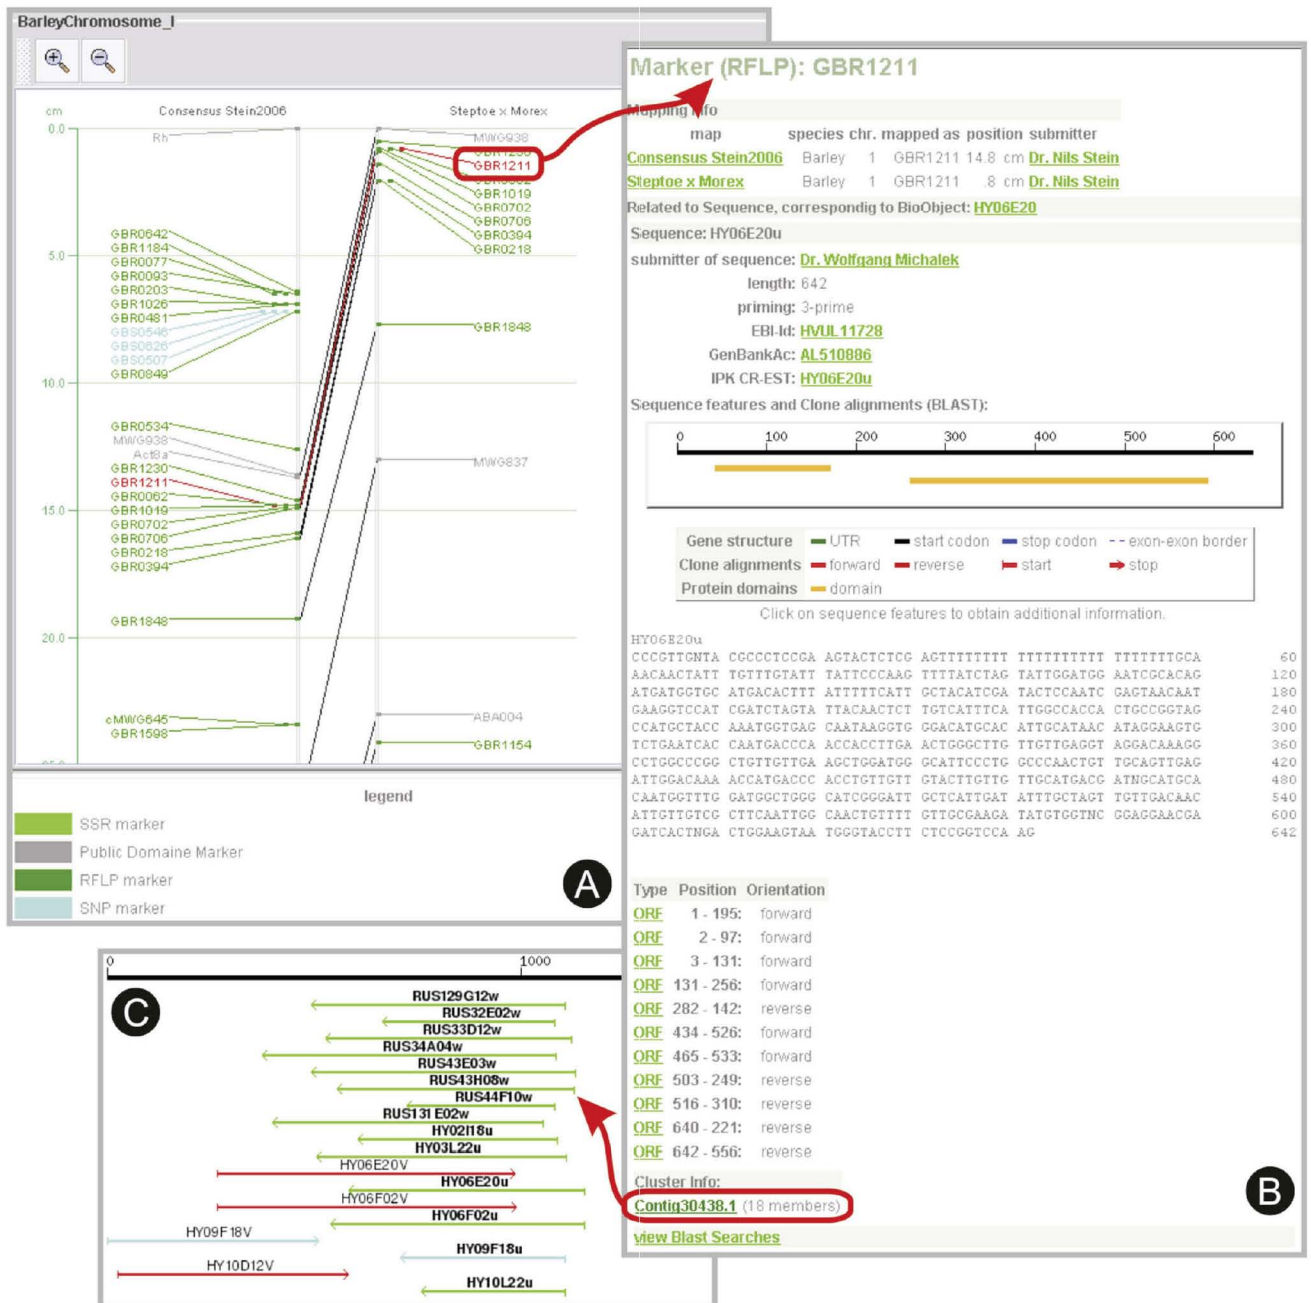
BarleyChromosome_I

cm
Consensus Stein2006
Steptoe x Morex

0.0
Rh
MWG938
GBR1211
GBR1019
GBR0702
GBR0706
GBR0394
GBR0218

5.0
GBR0642
GBR1184
GBR0077
GBR0093
GBR0203
GBR1026
GBR0481
GBS0546
GBS0626
GBS0507
GBR0849
GBR1848

10.0
GBR0534
MWG938
Act8a
GBR1230
GBR1211
GBR0062
GBR1019
GBR0702
GBR0706
GBR0218
GBR0394
MWG837

15.0

GBR1848

20.0

cMWG645
GBR1598
ABA004
GBR1154

legend
SSR marker
Public Domaine Marker
RFLP marker
SNP marker

A

Marker (RFLP): GBR1211
Mapping info

| map | species | chr. | mapped as | position | submitter |
|---|---|---|---|---|---|
| Consensus Stein2006 | Barley | 1 | GBR1211 | 14.8 cm | Dr. Nils Stein |
| Steptoe x Morex | Barley | 1 | GBR1211 | .8 cm | Dr. Nils Stein |

Related to Sequence, correspondig to BioObject: HY06E20

Sequence: HY06E20u

submitter of sequence: Dr. Wolfgang Michalek
length: 642
priming: 3-prime
EBI-Id: HVUL11728
GenBankAc: AL510886
IPK CR-EST: HY06E20u

Sequence features and Clone alignments (BLAST):

0 100 200 300 400 500 600

| Gene structure | UTR | start codon | stop codon | exon-exon border |
|---|---|---|---|---|
| Clone alignments | forward | reverse | start | stop |
| Protein domains | domain | | | |

Click on sequence features to obtain additional information.

HY06E20u
CCCGTTGNTA CGCCCTCCGA AGTACTCTCG AGTTTTTTTT TTTTTTTTTT TTTTTTTGCA 60
AACAACTATT TGTTTGTATT TATTCCCAAG TTTTATCTAG TATTGGATGG AATCGCACAG 120
ATGATGGTGC ATGACACTTT ATTTTTCATT GCTACATCGA TACTCCAATC GAGTAACAAT 180
GAAGGTCCAT CGATCTAGTA TTACAACTCT TGTCATTTCA TTGGCCACCA CTGCCGGTAG 240
CCATGCTACC AAATGGTGAG CAATAAGGTG GGACATGCAC ATTGCATAAC ATAGGAAGTG 300
TCTGAATCAC CAATGACCCA ACCACCTTGA ACTGGGCTTG TTGTTGAGGT AGGACAAAGG 360
CCTGGCCCGG CTGTTGTTGA AGCTGGATGG GCATTCCCTG GCCCAACTGT TGCAGTTGAG 420
ATTGGACAAA ACCATGACCC ACCTGTTGTT GTACTTGTTG TTGCATGACG ATNGCATGCA 480
CAATGGTTTG GATGGCTGGG CATCGGGATT GCTCATTGAT ATTTGCTAGT TGTTGACAAC 540
ATTGTTGTCG CTTCAATTGG CAACTGTTTT GTTGCGAAGA TATGTGGTNC GGAGGAACGA 600
GATCACTNGA CTGGAAGTAA TGGGTACCTT CTCCGGTCCA AG 642

| Type | Position | Orientation |
|---|---|---|
| ORF | 1 - 195: | forward |
| ORF | 2 - 97: | forward |
| ORF | 3 - 131: | forward |
| ORF | 131 - 256: | forward |
| ORF | 282 - 142: | reverse |
| ORF | 434 - 526: | forward |
| ORF | 465 - 533: | forward |
| ORF | 503 - 249: | reverse |
| ORF | 516 - 310: | reverse |
| ORF | 640 - 221: | reverse |
| ORF | 642 - 556: | reverse |

Cluster Info:
Contig30438.1 (18 members)
view Blast Searches

B

0
1000
C
RUS129G12w
RUS32E02w
RUS33D12w
RUS34A04w
RUS43E03w
RUS43H08w
RUS44F10w
RUS131E02w
HY02I18u
HY03L22u
HY06E20V
HY06E20u
HY06F02V
HY06F02u
HY09F18V
HY09F18u
HY10D12V
HY10L22u